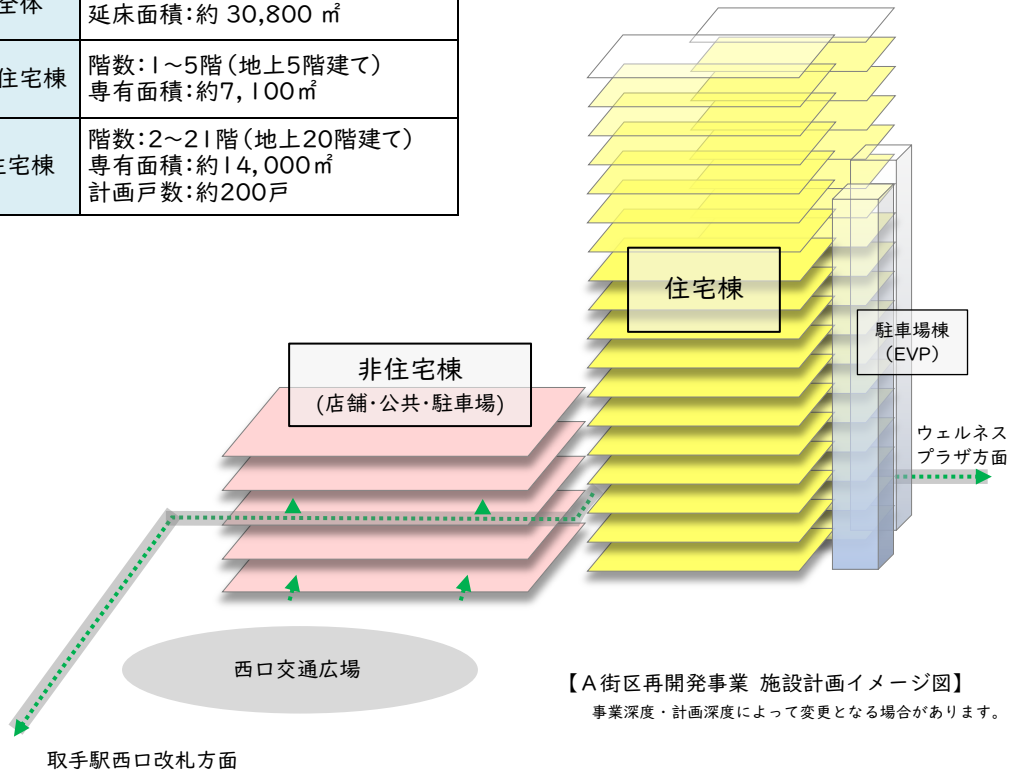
| 全体 | 延床面積:約 30,800 ㎡ |
|---|---|
| 住宅棟 | 階数:1~5階(地上5階建て)<br>専有面積:約7,100㎡ |
| 宅棟 | 階数:2~21階(地上20階建て)<br>専有面積:約14,000㎡<br>計画戸数:約200戸 |

住宅棟

駐車場棟
(EVP)

非住宅棟
(店舗·公共·駐車場)

ウェルネス
プラザ方面

西口交通広場

【A街区再開発事業 施設計画イメージ図】
事業深度・計画深度によって変更となる場合があります。

取手駅西口改札方面